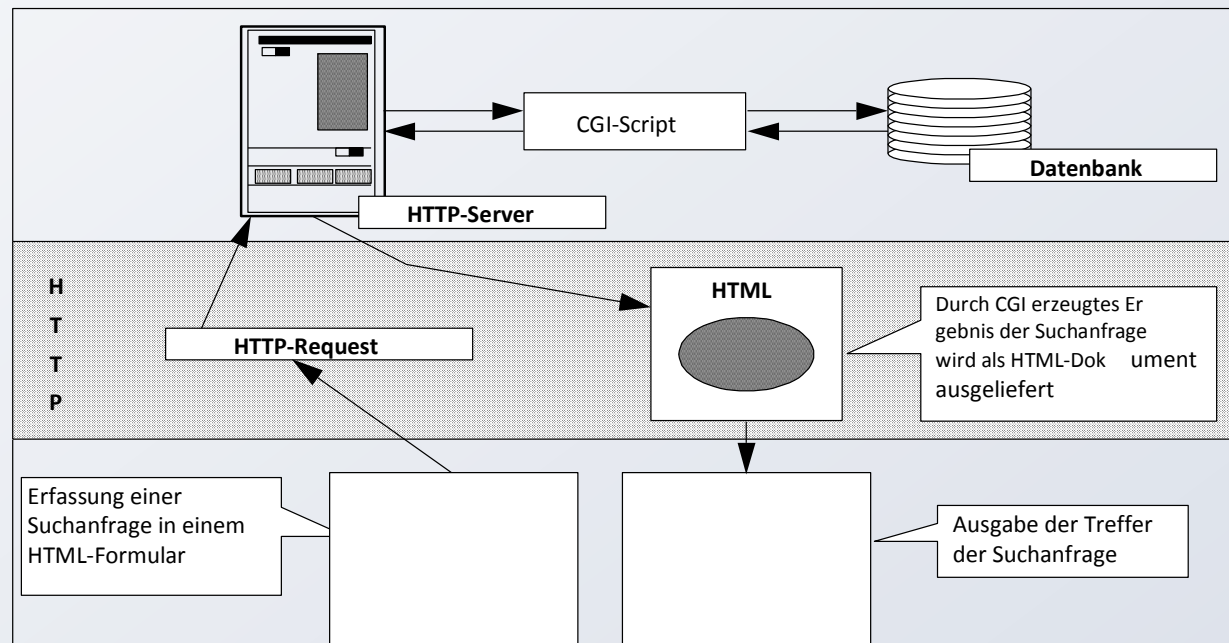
CGI-Script

Datenbank

HTTP-Server

H
T
T
P

HTML

Durch CGI erzeugtes Ergebnis der Suchanfrage wird als HTML-Dok ument ausgeliefert

HTTP-Request

Erfassung einer Suchanfrage in einem HTML-Formular

Ausgabe der Treffer der Suchanfrage